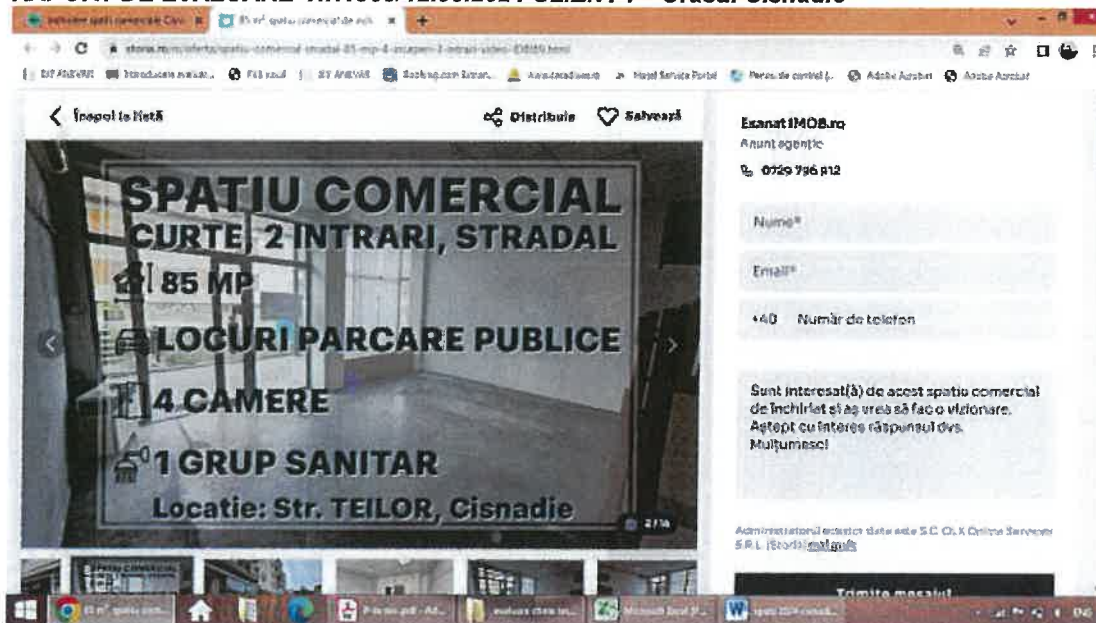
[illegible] DE EVALUARE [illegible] – Orasul Cisnadie

Închiriere spatii comerciale Cis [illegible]
85 m² spatiu comercial de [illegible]

storia.ro/ro/oferta/spatiu-comercial-stradal-85-mp-4-incaperi-2-intrari-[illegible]

‹ Înapoi la listă
Distribuie
Salvează

SPATIU COMERCIAL
CURTE, 2 INTRARI, STRADAL
85 MP
LOCURI PARCARE PUBLICE
4 CAMERE
1 GRUP SANITAR
Locatie: Str. TEILOR, Cisnadie

2/14

Exanat IMOB.ro
Anunț agenție
0729 796 812

Nume*
Email*
+40 Număr de telefon

Sunt interesat(ă) de acest spatiu comercial de închiriat și aș vrea să fac o vizionare. Aștept cu interes răspunsul dvs. Mulțumesc!

Administratorul datelor este S.C. OLX Online Services S.R.L. (Storia) mai mult

Trimite mesajul